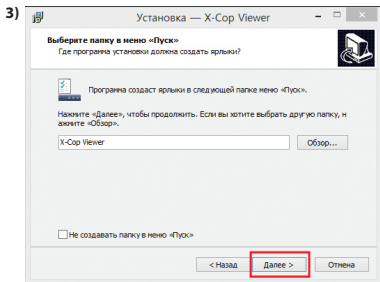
3)

Установка — X-Cop Viewer

Выберите папку в меню «Пуск»
Где программа установки должна создать ярлыки?

Программа создаст ярлыки в следующей папке меню «Пуск».

Нажмите «Далее», чтобы продолжить. Если вы хотите выбрать другую папку, нажмите «Обзор».

X-Cop Viewer

Обзор...

Не создавать папку в меню «Пуск»

< Назад

Далее >

Отмена